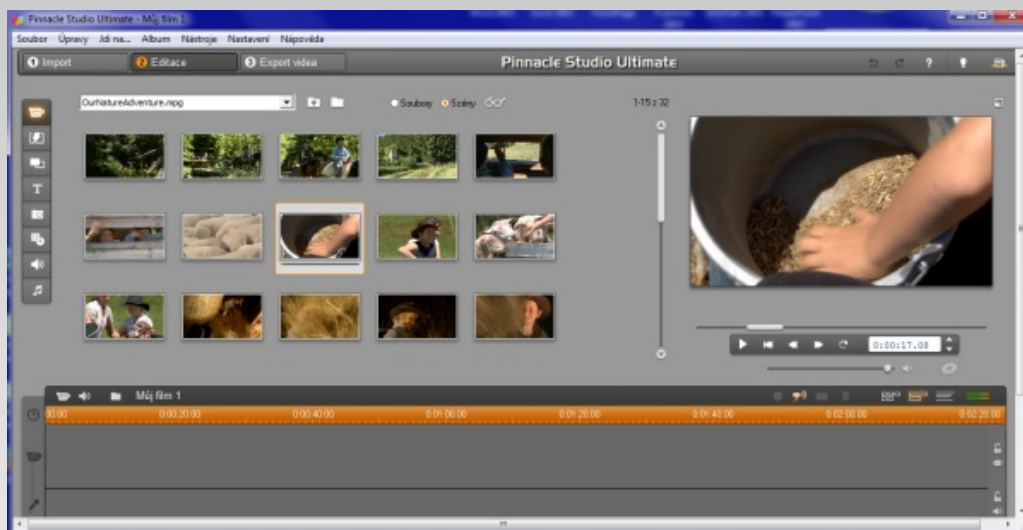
Pinnacle Studio Ultimate - Můj film 1

Soubor Úpravy Jdi na... Album Nástroje Nastavení Nápověda

1 Import
2 Editace
3 Export videa

Pinnacle Studio Ultimate

OurNatureAdventure.mpg

Soubory Scény

1-15 z 32

0:00:17.08

Můj film 1

00:00 0:00:20.00 0:00:40.00 0:01:00.00 0:01:20.00 0:01:40.00 0:02:00.00 0:02:20.00